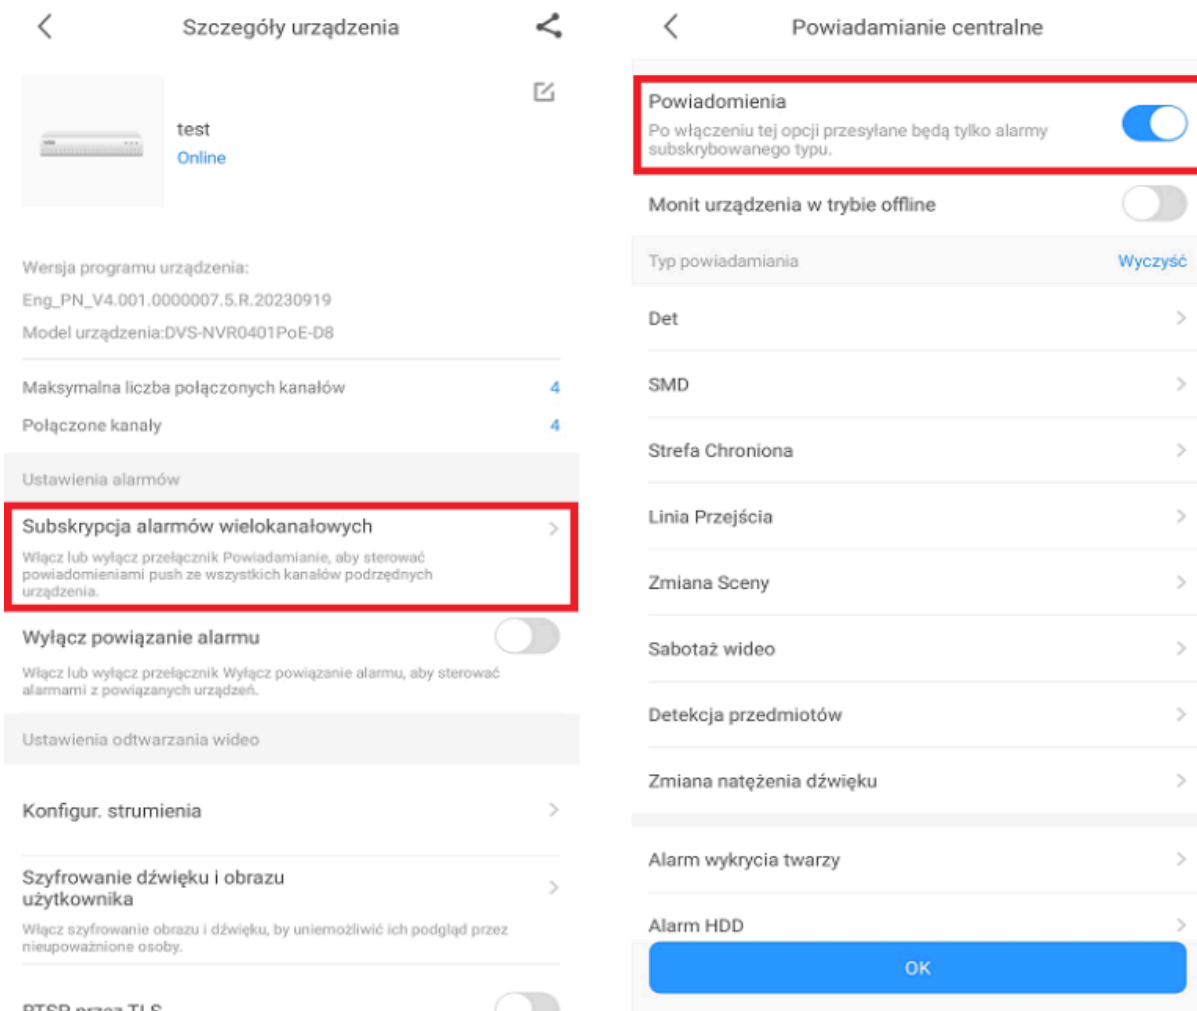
Szczegóły urządzenia

test
Online

Wersja programu urządzenia:
Eng_PN_V4.001.0000007.5.R.20230919
Model urządzenia:DVS-NVR0401PoE-D8

Maksymalna liczba połączonych kanałów 4
Połączone kanały 4

Ustawienia alarmów

Subskrypcja alarmów wielokanałowych
Włącz lub wyłącz przełącznik Powiadamianie, aby sterować powiadomieniami push ze wszystkich kanałów podrzędnych urządzenia.

Wyłącz powiązanie alarmu
Włącz lub wyłącz przełącznik Wyłącz powiązanie alarmu, aby sterować alarmami z powiązanych urządzeń.

Ustawienia odtwarzania wideo

Konfigur. strumienia

Szyfrowanie dźwięku i obrazu użytkownika
Włącz szyfrowanie obrazu i dźwięku, by uniemożliwić ich podgląd przez nieupoważnione osoby.

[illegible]

Powiadamianie centralne

Powiadomienia
Po włączeniu tej opcji przesyłane będą tylko alarmy subskrybowanego typu.

Monit urządzenia w trybie offline

Typ powiadamiania Wyczyść

Det

SMD

Strefa Chroniona

Linia Przejścia

Zmiana Sceny

Sabotaż wideo

Detekcja przedmiotów

Zmiana natężenia dźwięku

Alarm wykrycia twarzy

Alarm HDD

OK